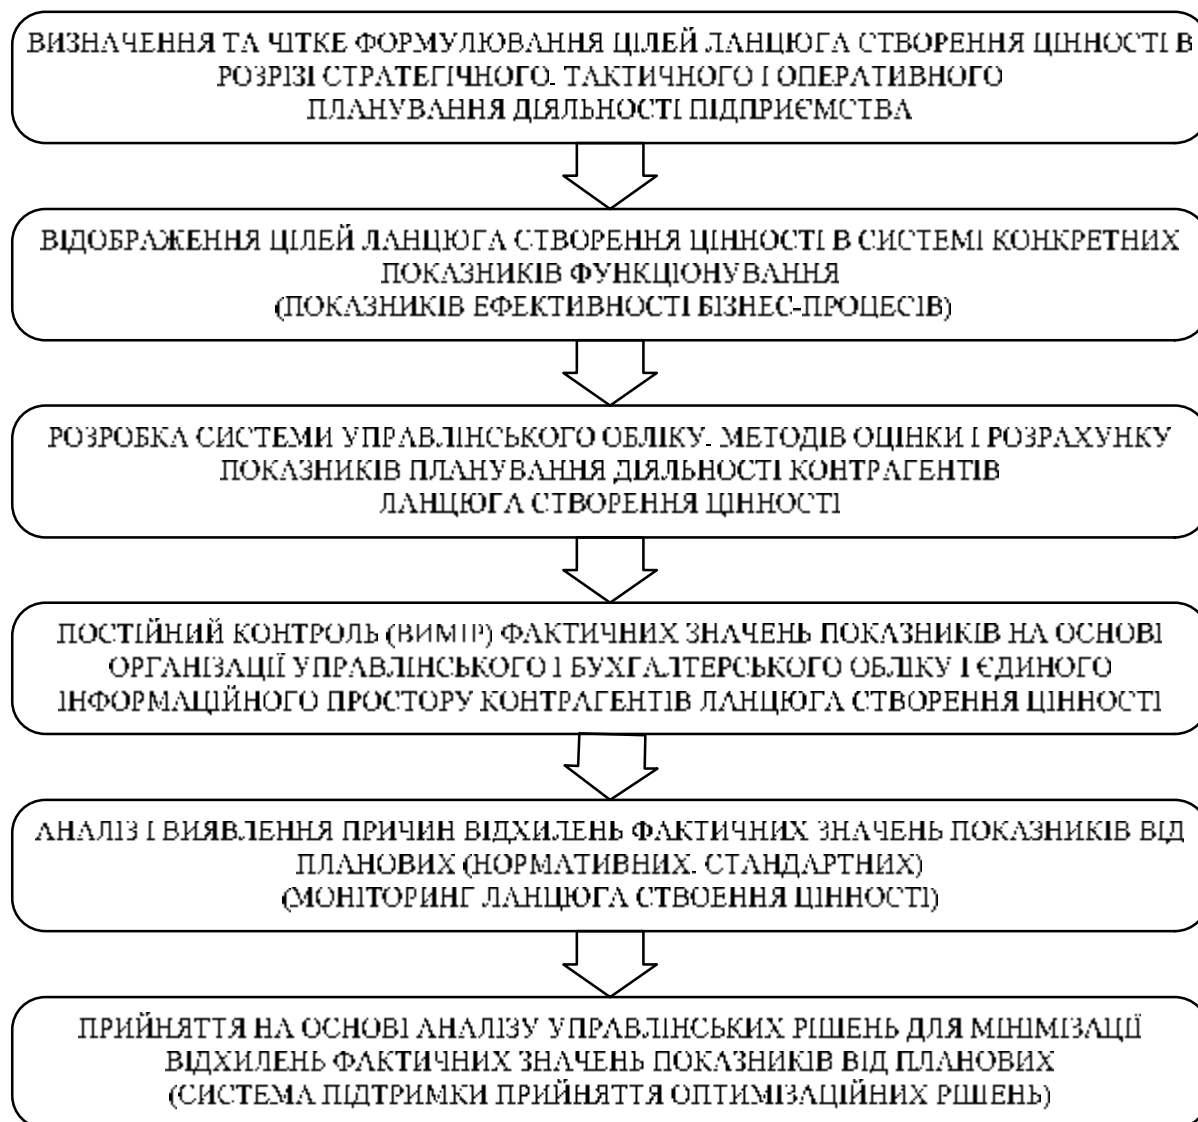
ВИЗНАЧЕННЯ ТА ЧІТКЕ ФОРМУЛЮВАННЯ ЦІЛЕЙ ЛАНЦЮГА СТВОРЕННЯ ЦІННОСТІ В РОЗРІЗІ СТРАТЕГІЧНОГО, ТАКТИЧНОГО І ОПЕРАТИВНОГО ПЛАНУВАННЯ ДІЯЛЬНОСТІ ПІДПРИЄМСТВА

ВІДОБРАЖЕННЯ ЦІЛЕЙ ЛАНЦЮГА СТВОРЕННЯ ЦІННОСТІ В СИСТЕМІ КОНКРЕТНИХ ПОКАЗНИКІВ ФУНКЦІОНУВАННЯ (ПОКАЗНИКІВ ЕФЕКТИВНОСТІ БІЗНЕС-ПРОЦЕСІВ)

РОЗРОБКА СИСТЕМИ УПРАВЛІНСЬКОГО ОБЛІКУ, МЕТОДІВ ОЦІНКИ І РОЗРАХУНКУ ПОКАЗНИКІВ ПЛАНУВАННЯ ДІЯЛЬНОСТІ КОНТРАГЕНТІВ ЛАНЦЮГА СТВОРЕННЯ ЦІННОСТІ

ПОСТІЙНИЙ КОНТРОЛЬ (ВИМІР) ФАКТИЧНИХ ЗНАЧЕНЬ ПОКАЗНИКІВ НА ОСНОВІ ОРГАНІЗАЦІЇ УПРАВЛІНСЬКОГО І БУХГАЛТЕРСЬКОГО ОБЛІКУ І ЄДИНОГО ІНФОРМАЦІЙНОГО ПРОСТОРУ КОНТРАГЕНТІВ ЛАНЦЮГА СТВОРЕННЯ ЦІННОСТІ

АНАЛІЗ І ВИЯВЛЕННЯ ПРИЧИН ВІДХИЛЕНЬ ФАКТИЧНИХ ЗНАЧЕНЬ ПОКАЗНИКІВ ВІД ПЛАНОВИХ (НОРМАТИВНИХ, СТАНДАРТНИХ) (МОНІТОРИНГ ЛАНЦЮГА СТВОЕННЯ ЦІННОСТІ)

ПРИЙНЯТТЯ НА ОСНОВІ АНАЛІЗУ УПРАВЛІНСЬКИХ РІШЕНЬ ДЛЯ МІНІМІЗАЦІЇ ВІДХИЛЕНЬ ФАКТИЧНИХ ЗНАЧЕНЬ ПОКАЗНИКІВ ВІД ПЛАНОВИХ (СИСТЕМА ПІДТРИМКИ ПРИЙНЯТТЯ ОПТИМІЗАЦІЙНИХ РІШЕНЬ)